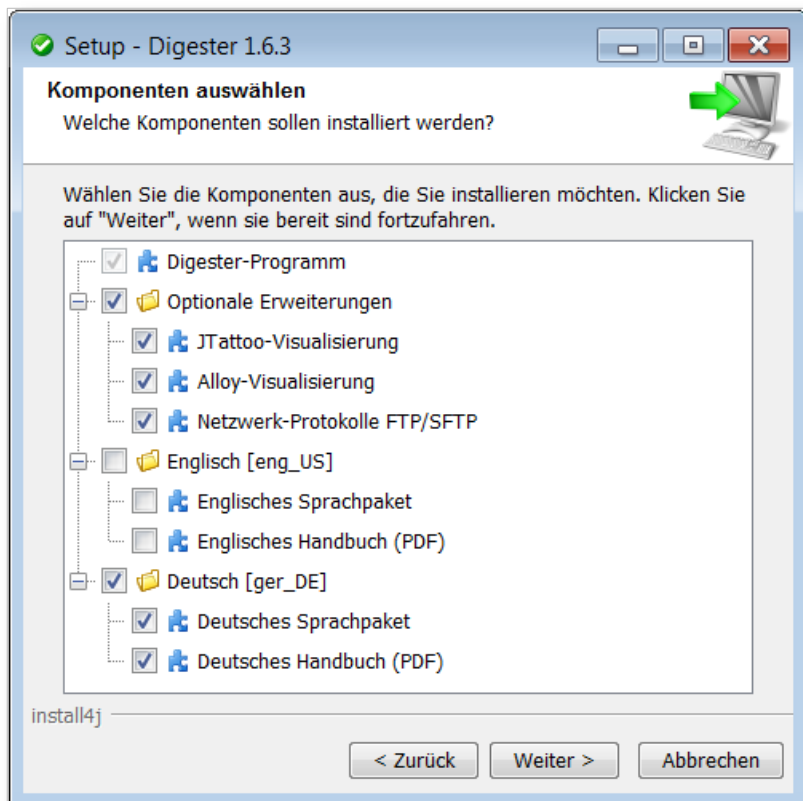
Setup - Digester 1.6.3

Komponenten auswählen
Welche Komponenten sollen installiert werden?

Wählen Sie die Komponenten aus, die Sie installieren möchten. Klicken Sie auf "Weiter", wenn sie bereit sind fortzufahren.

Digester-Programm
Optionale Erweiterungen
JTattoo-Visualisierung
Alloy-Visualisierung
Netzwerk-Protokolle FTP/SFTP
Englisch [eng_US]
Englisches Sprachpaket
Englisches Handbuch (PDF)
Deutsch [ger_DE]
Deutsches Sprachpaket
Deutsches Handbuch (PDF)

install4j

< Zurück | Weiter > | Abbrechen